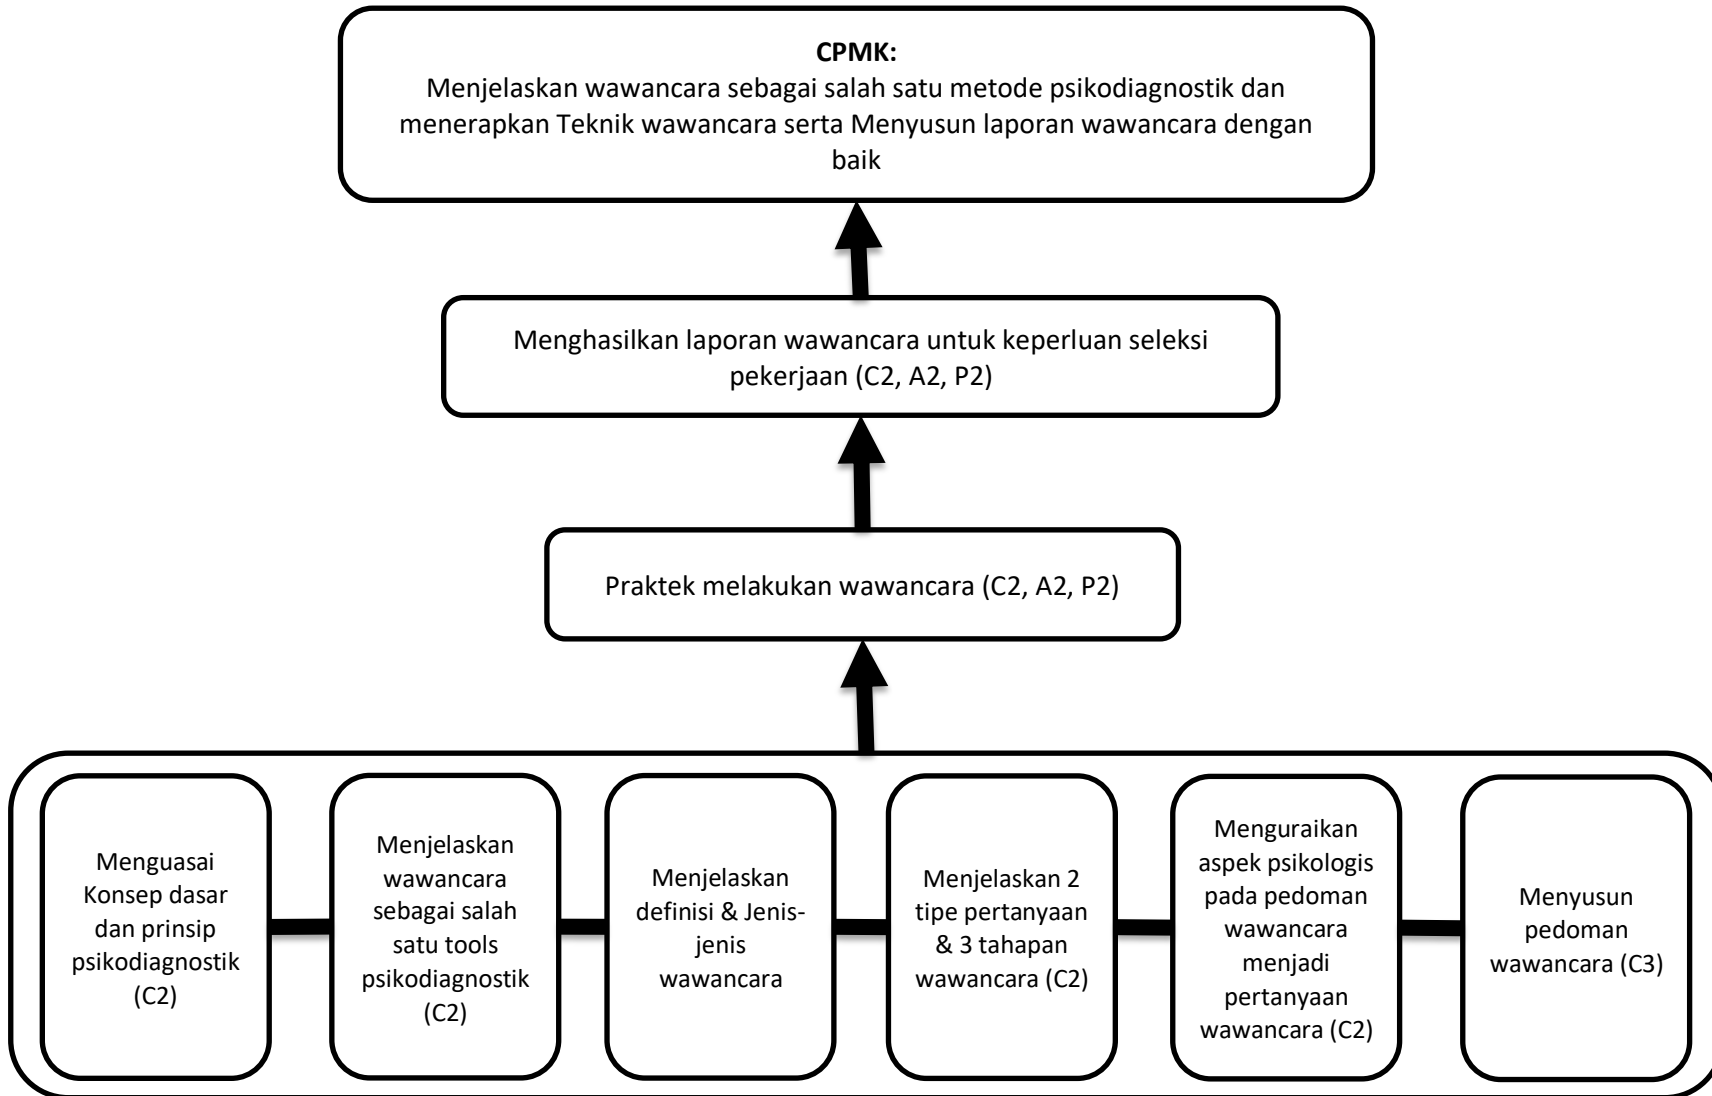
**CPMK:**
Menjelaskan wawancara sebagai salah satu metode psikodiagnostik dan menerapkan Teknik wawancara serta Menyusun laporan wawancara dengan baik

Menghasilkan laporan wawancara untuk keperluan seleksi pekerjaan (C2, A2, P2)

Praktek melakukan wawancara (C2, A2, P2)

Menguasai Konsep dasar dan prinsip psikodiagnostik (C2)

Menjelaskan wawancara sebagai salah satu tools psikodiagnostik (C2)

Menjelaskan definisi & Jenis-jenis wawancara

Menjelaskan 2 tipe pertanyaan & 3 tahapan wawancara (C2)

Menguraikan aspek psikologis pada pedoman wawancara menjadi pertanyaan wawancara (C2)

Menyusun pedoman wawancara (C3)